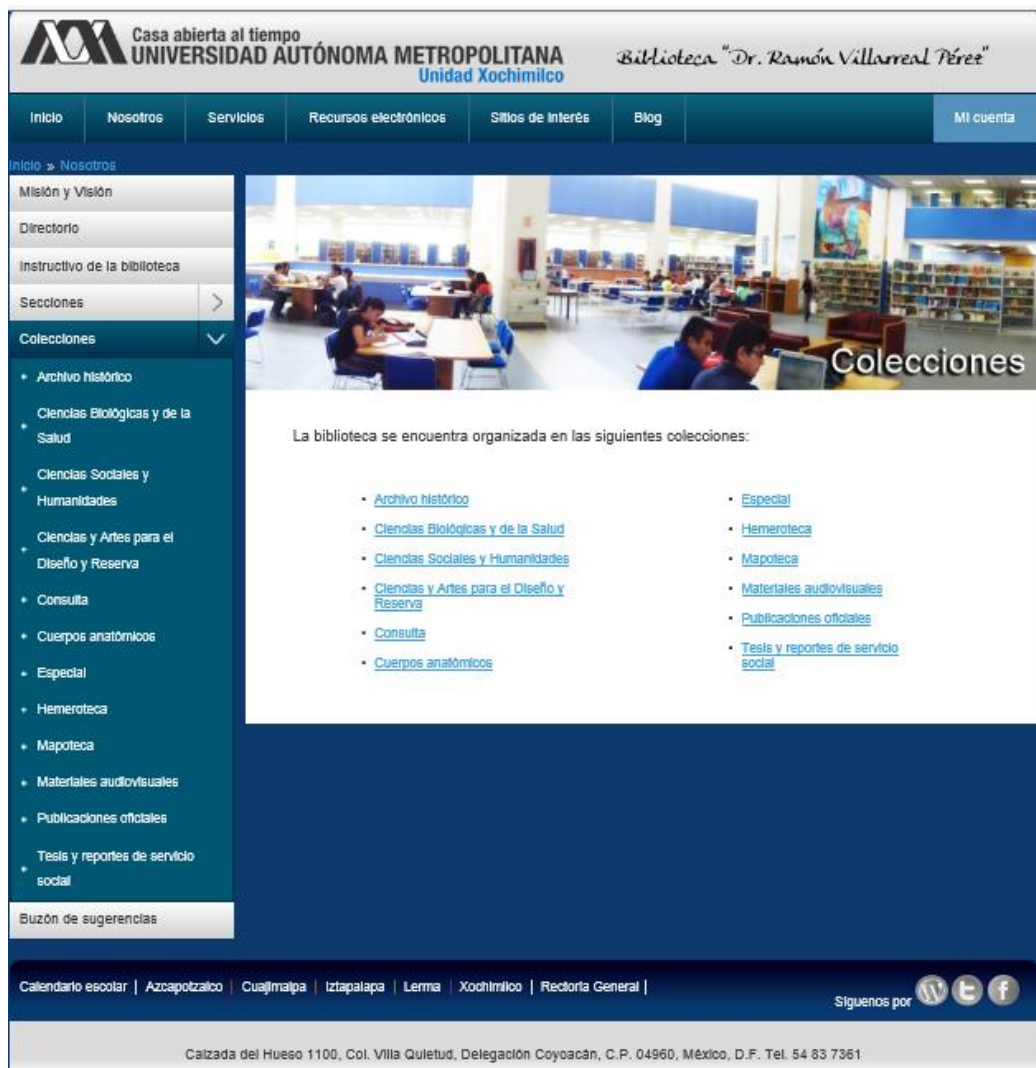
Casa abierta al tiempo
UNIVERSIDAD AUTÓNOMA METROPOLITANA
Unidad Xochimilco

Biblioteca "Dr. Ramón Villarreal Pérez"

Inicio | Nosotros | Servicios | Recursos electrónicos | Sitios de interés | Blog | Mi cuenta

Inicio » Nosotros

Misión y Visión
Directorio
Instructivo de la biblioteca
Secciones
Colecciones
- Archivo histórico
- Ciencias Biológicas y de la Salud
- Ciencias Sociales y Humanidades
- Ciencias y Artes para el Diseño y Reserva
- Consulta
- Cuerpos anatómicos
- Especial
- Hemeroteca
- Mapoteca
- Materiales audiovisuales
- Publicaciones oficiales
- Tesis y reportes de servicio social
Buzón de sugerencias

Colecciones

La biblioteca se encuentra organizada en las siguientes colecciones:

- Archivo histórico
- Ciencias Biológicas y de la Salud
- Ciencias Sociales y Humanidades
- Ciencias y Artes para el Diseño y Reserva
- Consulta
- Cuerpos anatómicos

- Especial
- Hemeroteca
- Mapoteca
- Materiales audiovisuales
- Publicaciones oficiales
- Tesis y reportes de servicio social

Calendario escolar | Azcapotzalco | Cuajimalpa | Iztapalapa | Lerma | Xochimilco | Rectoría General |

Síguenos por

Calzada del Hueso 1100, Col. Villa Quietud, Delegación Coyoacán, C.P. 04960, México, D.F. Tel. 54 83 7361